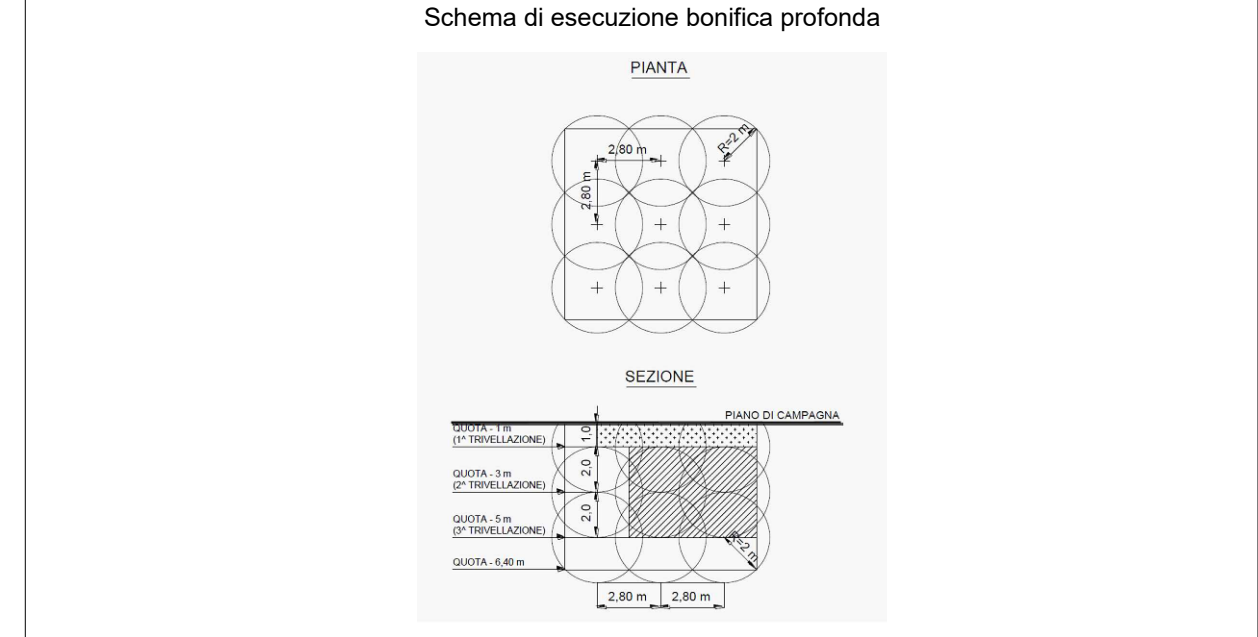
Schema di esecuzione bonifica profonda

PIANTA

2,80 m

R=2 m

2,80 m

SEZIONE

PIANO DI CAMPAGNA

QUOTA - 1 m
(1^ TRIVELLAZIONE)

1.0

QUOTA - 3 m
(2^ TRIVELLAZIONE)

2.0

QUOTA - 5 m
(3^ TRIVELLAZIONE)

2.0

R=2 m

QUOTA - 6,40 m

2,80 m

2,80 m